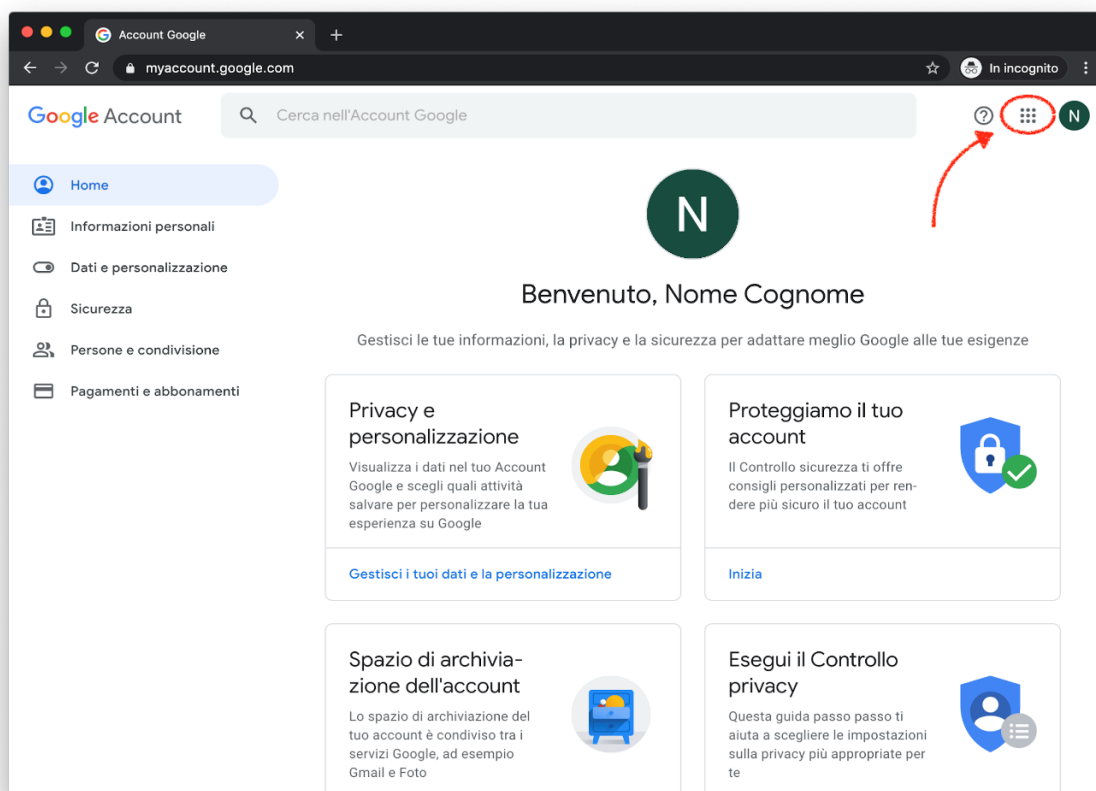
Account Google
myaccount.google.com
In incognito

Google Account
Cerca nell'Account Google
N

Home
Informazioni personali
Dati e personalizzazione
Sicurezza
Persone e condivisione
Pagamenti e abbonamenti

N

Benvenuto, Nome Cognome

Gestisci le tue informazioni, la privacy e la sicurezza per adattare meglio Google alle tue esigenze

Privacy e personalizzazione
Visualizza i dati nel tuo Account Google e scegli quali attività salvare per personalizzare la tua esperienza su Google
Gestisci i tuoi dati e la personalizzazione

Proteggiamo il tuo account
Il Controllo sicurezza ti offre consigli personalizzati per rendere più sicuro il tuo account
Inizia

Spazio di archiviazione dell'account
Lo spazio di archiviazione del tuo account è condiviso tra i servizi Google, ad esempio Gmail e Foto

Esegui il Controllo privacy
Questa guida passo passo ti aiuta a scegliere le impostazioni sulla privacy più appropriate per te